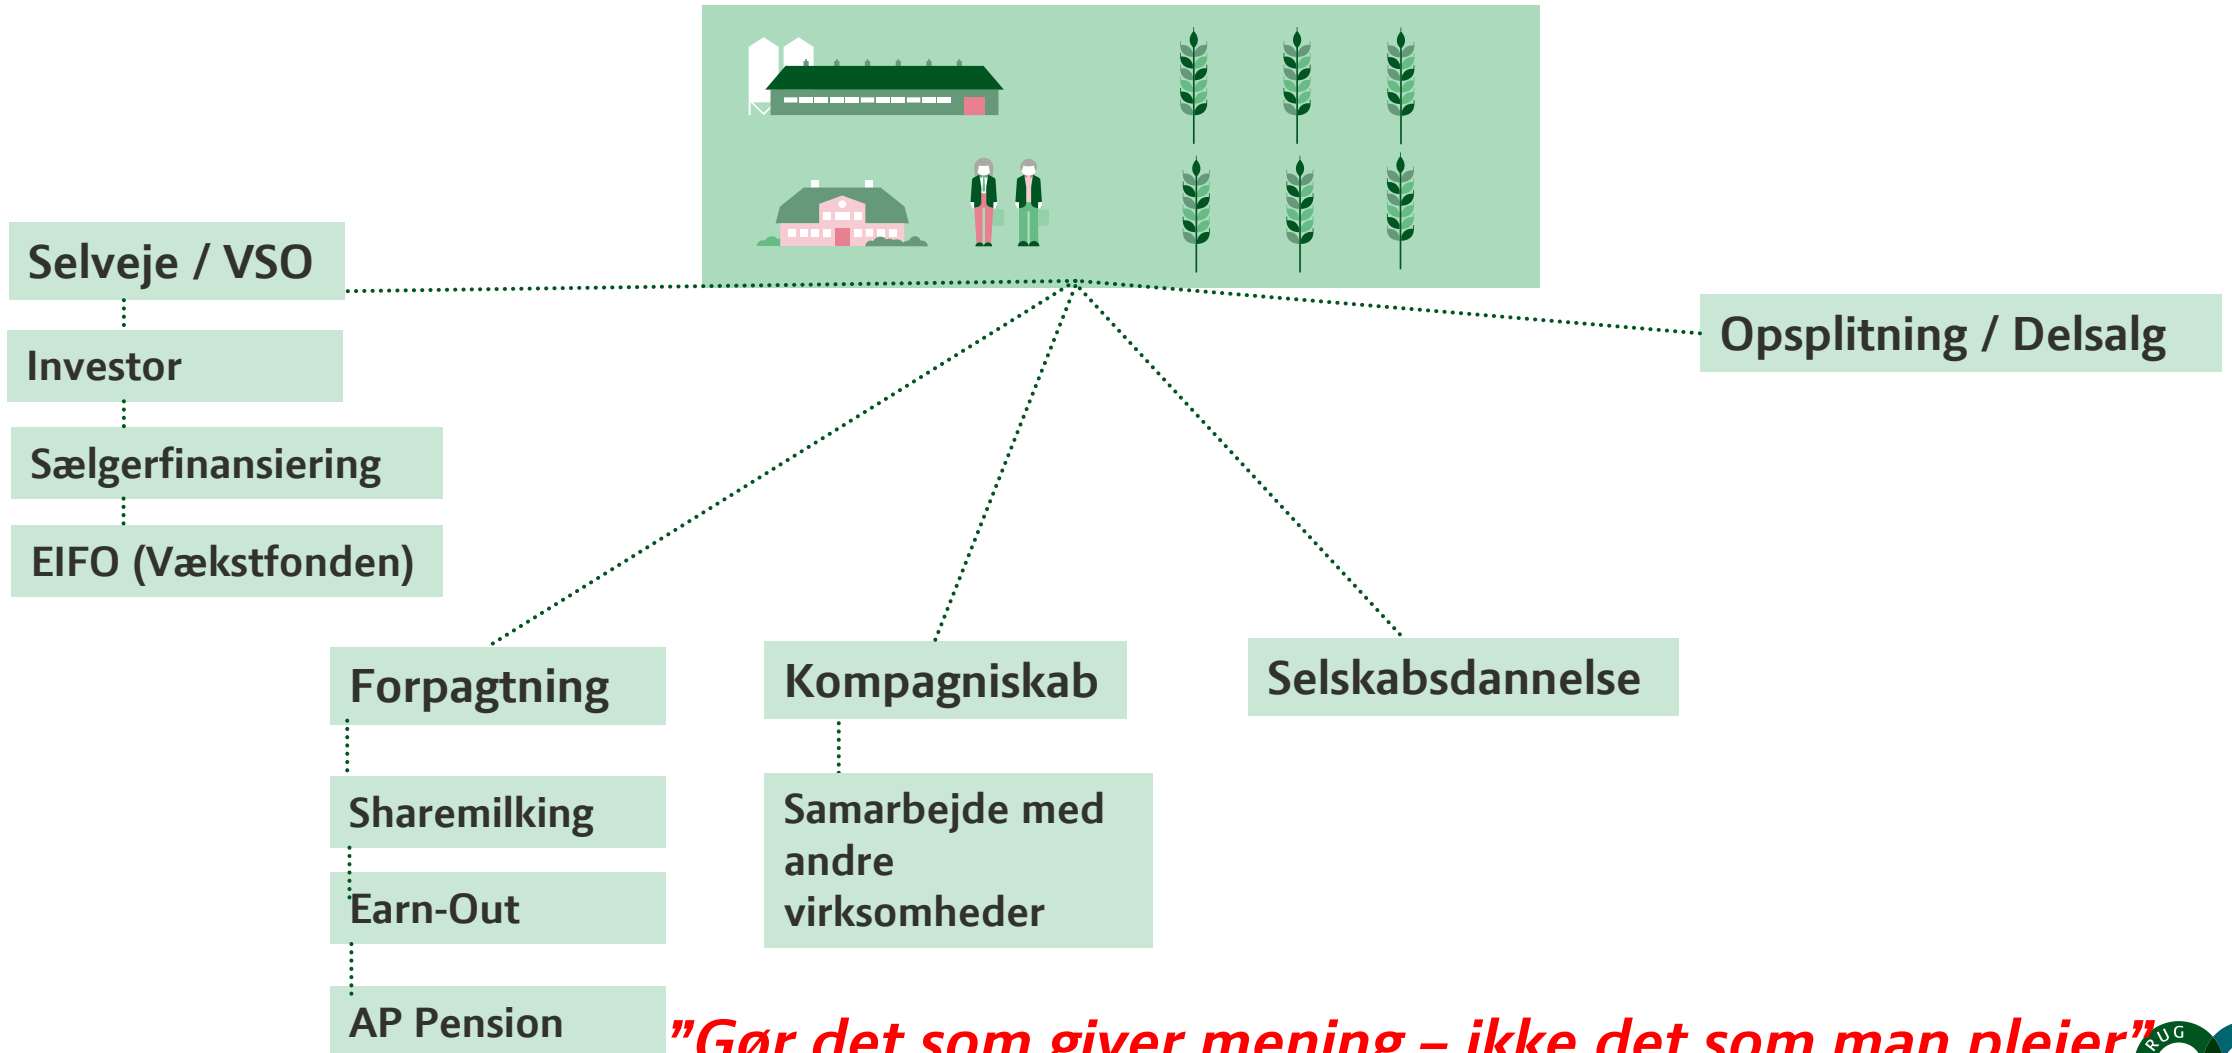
Selveje / VSO

Investor

Sælgerfinansiering

EIFO (Vækstfonden)

Opsplitning / Delsalg

Forpagtning

Sharemilking

Earn-Out

AP Pension

Kompagniskab

Samarbejde med andre virksomheder

Selskabsdannelse

”Gør det som giver mening – ikke det som man plejer”

RUG